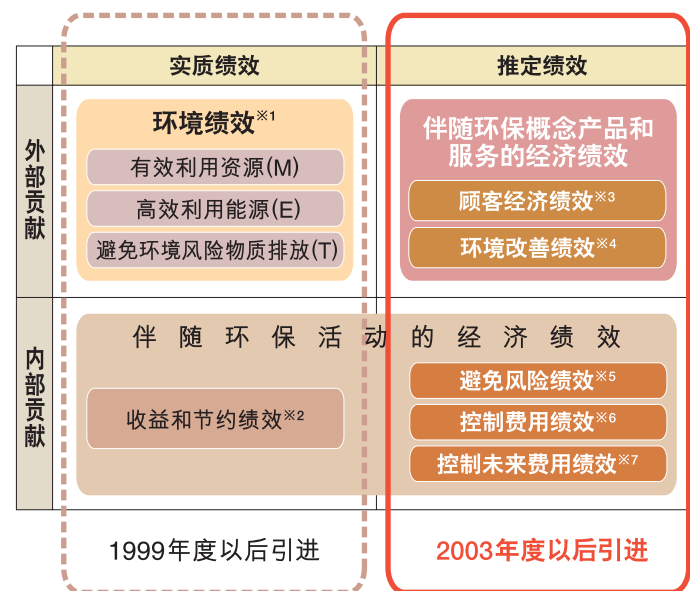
| | 实质绩效 | 推定绩效 |
|---|---|---|
| 外部贡献 | 环境绩效※1<br>有效利用资源(M)<br>高效利用能源(E)<br>避免环境风险物质排放(T) | 伴随环保概念产品和服务的经济绩效<br>顾客经济绩效※3<br>环境改善绩效※4 |
| 内部贡献 | 伴随环保活动的经济绩效<br>收益和节约绩效※2 | 避免风险绩效※5<br>控制费用绩效※6<br>控制未来费用绩效※7 |
| | 1999年度以后引进 | 2003年度以后引进 |